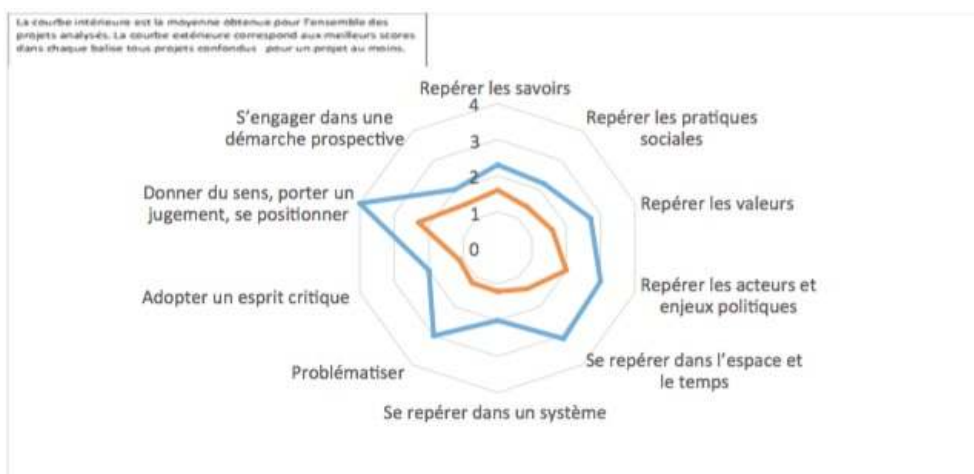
La courbe intérieure est la moyenne obtenue pour l'ensemble des projets analysés. La courbe extérieure correspond aux meilleurs scores dans chaque balise tous projets confondus pour un projet au moins.

Repérer les savoirs

4

3

2

1

0

Repérer les pratiques sociales

Repérer les valeurs

Repérer les acteurs et enjeux politiques

Se repérer dans l'espace et le temps

Se repérer dans un système

Problématiser

Adopter un esprit critique

Donner du sens, porter un jugement, se positionner

S'engager dans une démarche prospective